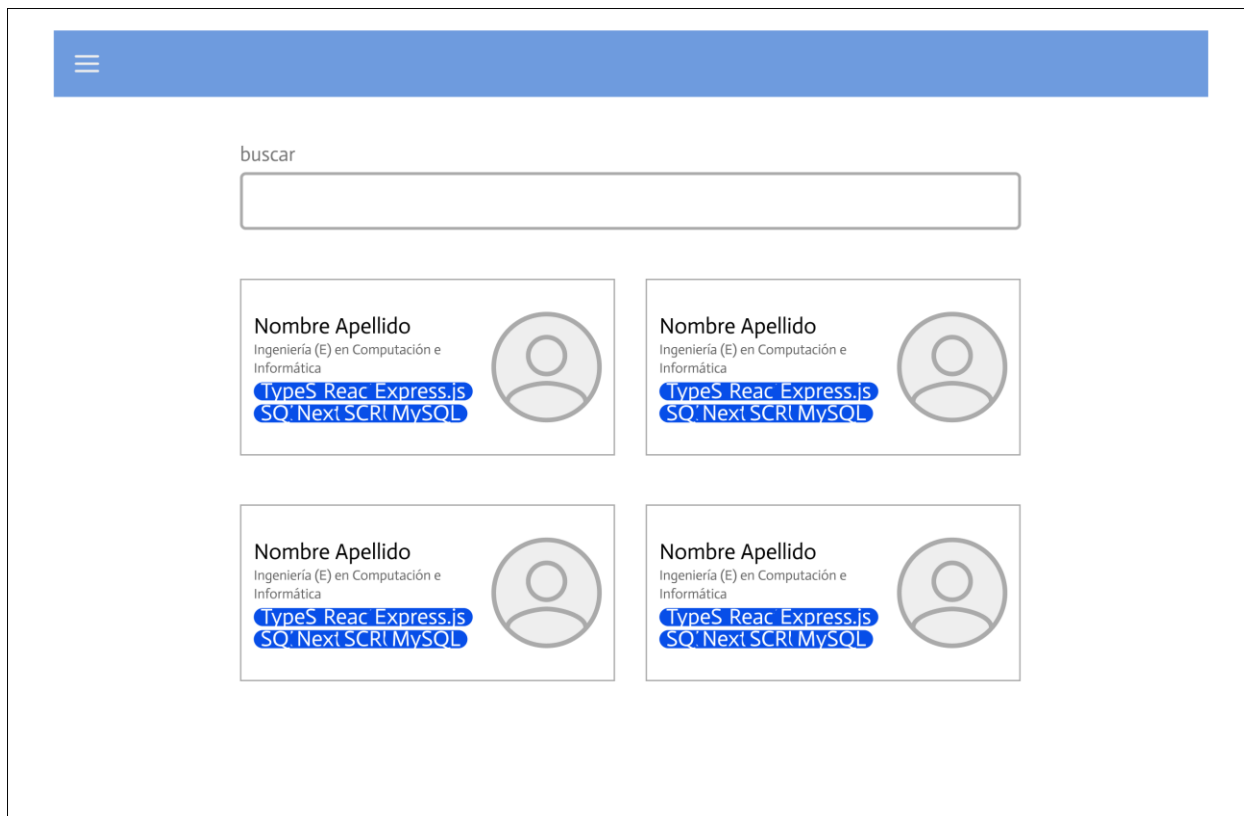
buscar

Nombre Apellido
Ingeniería (E) en Computación e Informática
TypeS Reac Express.js
SQ Next SCRl MySQL

Nombre Apellido
Ingeniería (E) en Computación e Informática
TypeS Reac Express.js
SQ Next SCRl MySQL

Nombre Apellido
Ingeniería (E) en Computación e Informática
TypeS Reac Express.js
SQ Next SCRl MySQL

Nombre Apellido
Ingeniería (E) en Computación e Informática
TypeS Reac Express.js
SQ Next SCRl MySQL